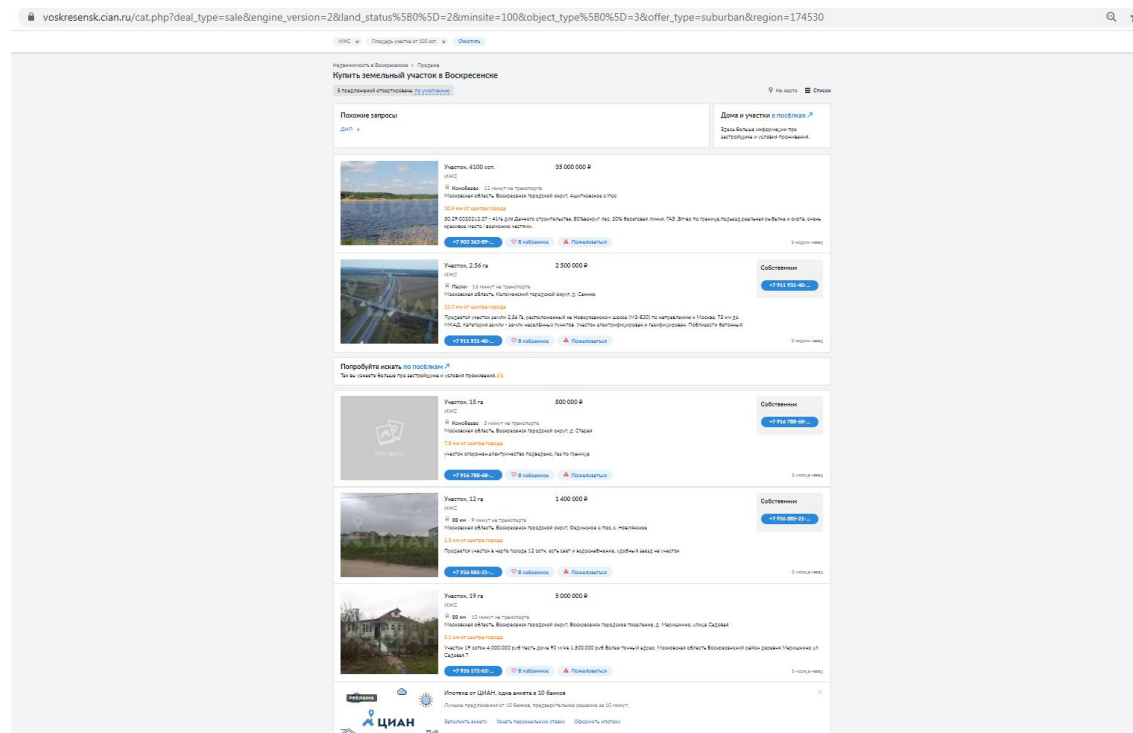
voskresensk.cian.ru/cat.php?deal_type=sale&engine_version=2&land_status%5B0%5D=2&minsite=100&object_type%5B0%5D=3&offer_type=suburban&region=174530

ИЖС × Площадь участка от 100 сот. × Очистить

Недвижимость в Воскресенске > Продажа
Купить земельный участок в Воскресенске

В предложений отсортированы: по умолчанию

На карте Список

Похожие запросы
ДНП +

Дома и участки в посёлках
Здесь больше информации про застройщика и условия проживания.

Участок, 4100 сот.
35 000 000 ₽
ИЖС
Конобеево · 12 минут на транспорте
Московская область, Воскресенск городской округ, Ашитковское с/пос
30,9 км от центра города
30.29 0020312.37 - 41га для Дачного строительства, 80%вокруг лес, 20% береговая линия, ГАЗ, Вітер по границе,подъезд,реальная рыбалка и охота, очень красивое место ! вложение частями.
+7 903 263-89-... В избранное Пожаловаться
3 недели назад

Участок, 2,56 га
2 500 000 ₽
ИЖС
Пески · 16 минут на транспорте
Московская область, Коломенский городской округ, д. Сажино
22,5 км от центра города
Продается участок земли 2,56 Га, расположенный на Новорязанском шоссе (М5-Е30) по направлению к Москве, 75 км до МКАД. Категория земли - земли населённых пунктов. Участок электрифицирован и газифицирован. Поблизости болотный
+7 911 931-40-... В избранное Пожаловаться
3 недели назад
Собственник
+7 911 931-40-...

Попробуйте искать по посёлкам
Так вы узнаете больше про застройщика и условия проживания.

Участок, 18 га
800 000 ₽
ИЖС
Конобеево · 3 минут на транспорте
Московская область, Воскресенск городской округ, д. Старая
7,8 км от центра города
участок огорожен,электричество подведено, газ по границе
+7 916 788-68-... В избранное Пожаловаться
3 часа назад
Собственник
+7 916 788-68-...
Нет фото

Участок, 12 га
1 400 000 ₽
ИЖС
88 км · 9 минут на транспорте
Московская область, Воскресенск городской округ, Фединское с/пос, с. Новлянское
1,8 км от центра города
Продается участок в черте города 12 соток, есть свет и водоснабжение, удобный заезд на участок
+7 926 885-25-... В избранное Пожаловаться
3 часа назад
Собственник
+7 926 885-25-...

Участок, 19 га
5 000 000 ₽
ИЖС
88 км · 10 минут на транспорте
Московская область, Воскресенск городской округ, Воскресенск городское поселение, д. Марчишино, улица Садовая
2,1 км от центра города
Участок 19 соток 4.000.000 руб Часть дома 90 м/кв 1.800.000 руб Более точный адрес: Московская область Воскресенский район деревня Марчишино ул Садовая 7
+7 926 172-62-... В избранное Пожаловаться
3 часа назад

РЕКЛАМА
ЦИАН
Ипотека от ЦИАН, одна анкета в 10 банков
Лучшие предложения от 10 банков, предварительное решение за 10 минут.
Заполнить анкету Узнать персональную ставку Оформить ипотеку